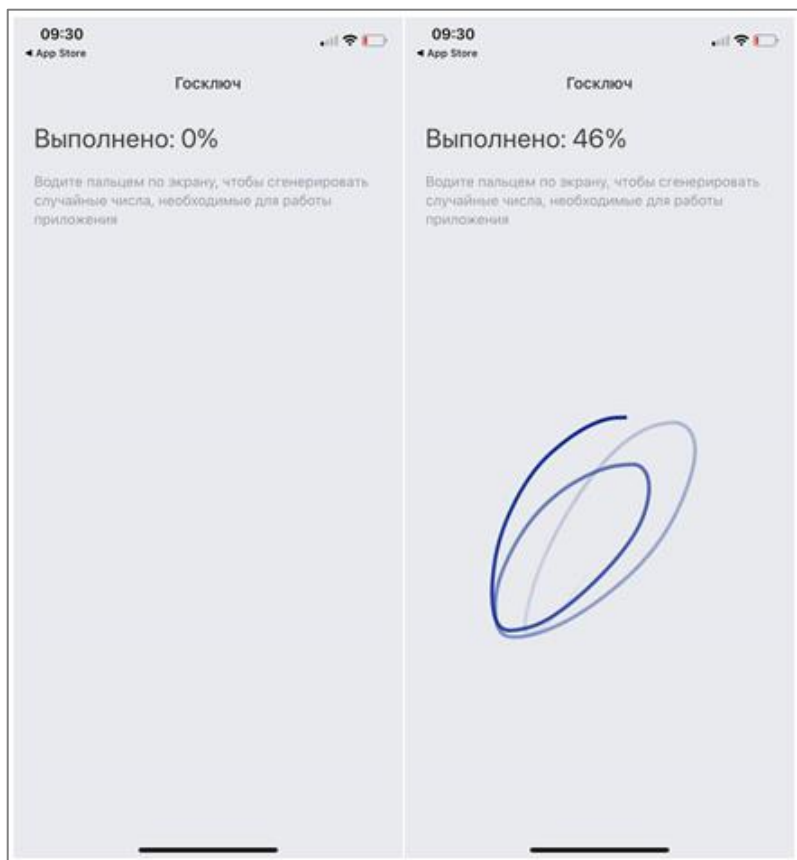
09:30
◂ App Store

Госключ

Выполнено: 0%

Водите пальцем по экрану, чтобы сгенерировать случайные числа, необходимые для работы приложения

09:30
◂ App Store

Госключ

Выполнено: 46%

Водите пальцем по экрану, чтобы сгенерировать случайные числа, необходимые для работы приложения